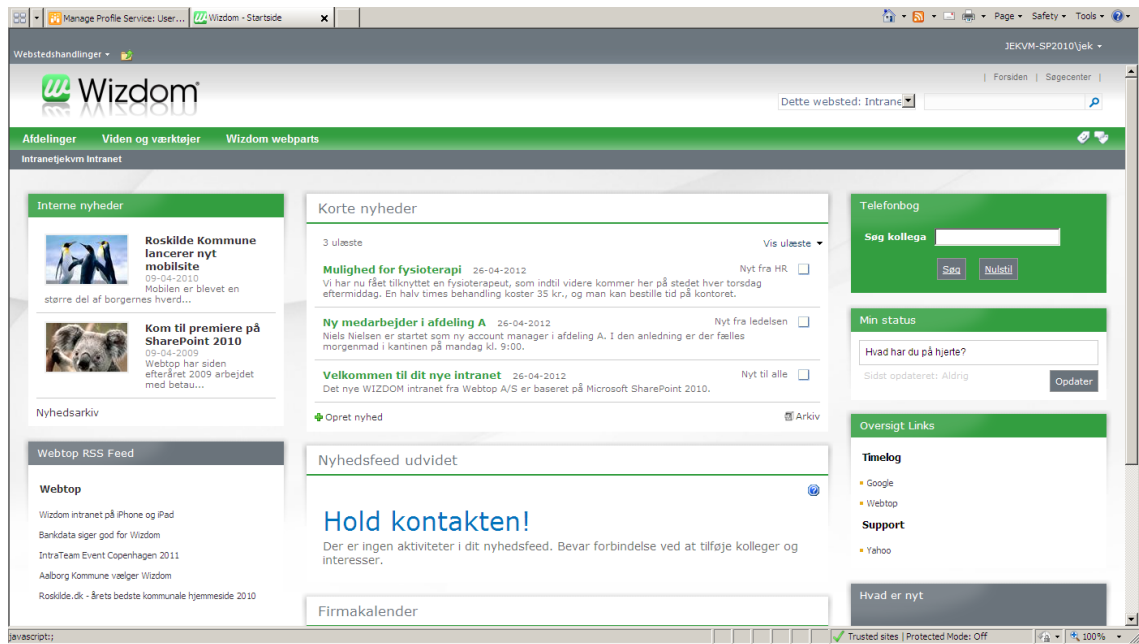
Manage Profile Service: User... Wizdom - Startside

Page ▾ Safety ▾ Tools ▾

Webstedshandlinger ▾

JEKVM-SP2010\jek ▾

Wizdom

| Forsiden | Søgecenter |

Dette websted: Intrane

Afdelinger Viden og værktøjer Wizdom webparts

Intranetjekvm Intranet

Interne nyheder

Roskilde Kommune lancerer nyt mobilsite
09-04-2010
Mobilen er blevet en større del af borgernes hverd...

Kom til premiere på SharePoint 2010
09-04-2009
Webtop har siden efteråret 2009 arbejdet med betau...

Nyhedsarkiv

Webtop RSS Feed

Webtop

Wizdom intranet på iPhone og iPad

Bankdata siger god for Wizdom

IntraTeam Event Copenhagen 2011

Aalborg Kommune vælger Wizdom

Roskilde.dk - årets bedste kommunale hjemmeside 2010

Korte nyheder

3 ulæste

Vis ulæste ▾

Mulighed for fysioterapi 26-04-2012 Nyt fra HR
Vi har nu fået tilknyttet en fysioterapeut, som indtil videre kommer her på stedet hver torsdag eftermiddag. En halv times behandling koster 35 kr., og man kan bestille tid på kontoret.

Ny medarbejder i afdeling A 26-04-2012 Nyt fra ledelsen
Niels Nielsen er startet som ny account manager i afdeling A. I den anledning er der fælles morgenmad i kantinen på mandag kl. 9:00.

Velkommen til dit nye intranet 26-04-2012 Nyt til alle
Det nye WIZDOM intranet fra Webtop A/S er baseret på Microsoft SharePoint 2010.

Opret nyhed

Arkiv

Nyhedsfeed udvidet

Hold kontakten!
Der er ingen aktiviteter i dit nyhedsfeed. Bevar forbindelse ved at tilføje kolleger og interesser.

Firmakalender

Telefonbog

Søg kollega

Søg Nulstil

Min status

Hvad har du på hjerte?

Sidst opdateret: Aldrig

Opdater

Oversigt Links

Timelog

Google

Webtop

Support

Yahoo

Hvad er nyt

javascript:;

Trusted sites | Protected Mode: Off

100%